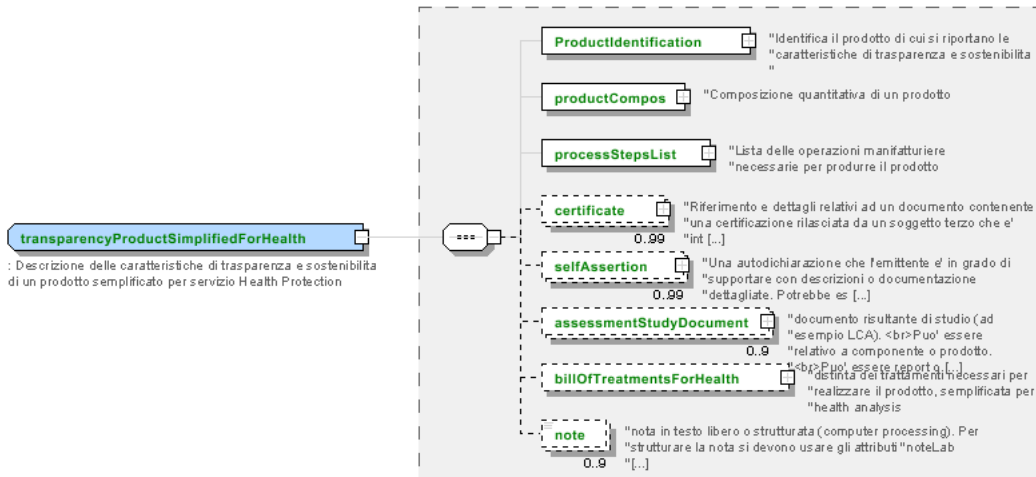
transparencyProductSimplifiedForHealth

: Descrizione delle caratteristiche di trasparenza e sostenibilita di un prodotto semplificato per servizio Health Protection

ProductIdentification

"Identifica il prodotto di cui si riportano le "caratteristiche di trasparenza e sostenibilita "

productCompos

"Composizione quantitativa di un prodotto

processStepsList

"Lista delle operazioni manifatturiere "necessarie per produrre il prodotto

certificate

0..99

"Riferimento e dettagli relativi ad un documento contenente "una certificazione rilasciata da un soggetto terzo che e' "int [...]

selfAssertion

0..99

"Una autodichiarazione che l'emittente e' in grado di "supportare con descrizioni o documentazione "dettagliate. Potrebbe es [...]

assessmentStudyDocument

0..9

"documento risultante di studio (ad "esempio LCA). <br>Puo' essere "relativo a componente o prodotto. "<br>Puo' essere report o [...]

billOfTreatmentsForHealth

"distinta dei trattamenti necessari per "realizzare il prodotto, semplificata per "health analysis

note

0..9

"nota in testo libero o strutturata (computer processing). Per "strutturare la nota si devono usare gli attributi "noteLab "[...]